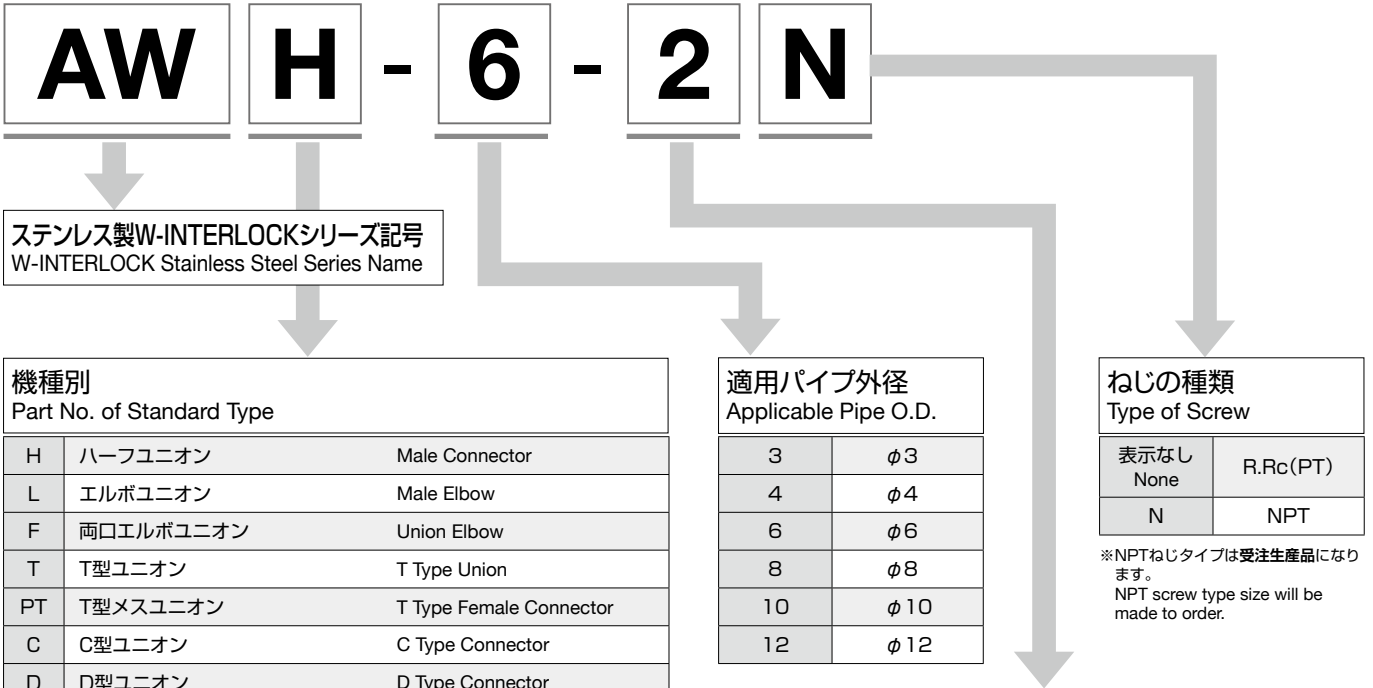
AW H - 6 - 2 N

ステンレス製W-INTERLOCKシリーズ記号
W-INTERLOCK Stainless Steel Series Name

機種別
Part No. of Standard Type

| H | ハーフユニオン | Male Connector |
|---|---|---|
| L | エルボユニオン | Male Elbow |
| F | 両口エルボユニオン | Union Elbow |
| T | T型ユニオン | T Type Union |
| PT | T型メスユニオン | T Type Female Connector |
| C | C型ユニオン | C Type Connector |
| D | D型ユニオン | D Type Connector |

適用パイプ外径
Applicable Pipe O.D.

| 3 | $\phi3$ |
|---|---|
| 4 | $\phi4$ |
| 6 | $\phi6$ |
| 8 | $\phi8$ |
| 10 | $\phi10$ |
| 12 | $\phi12$ |

ねじの種類
Type of Screw

| 表示なし None | R.Rc(PT) |
|---|---|
| N | NPT |

※NPTねじタイプは受注生産品になります。
NPT screw type size will be made to order.